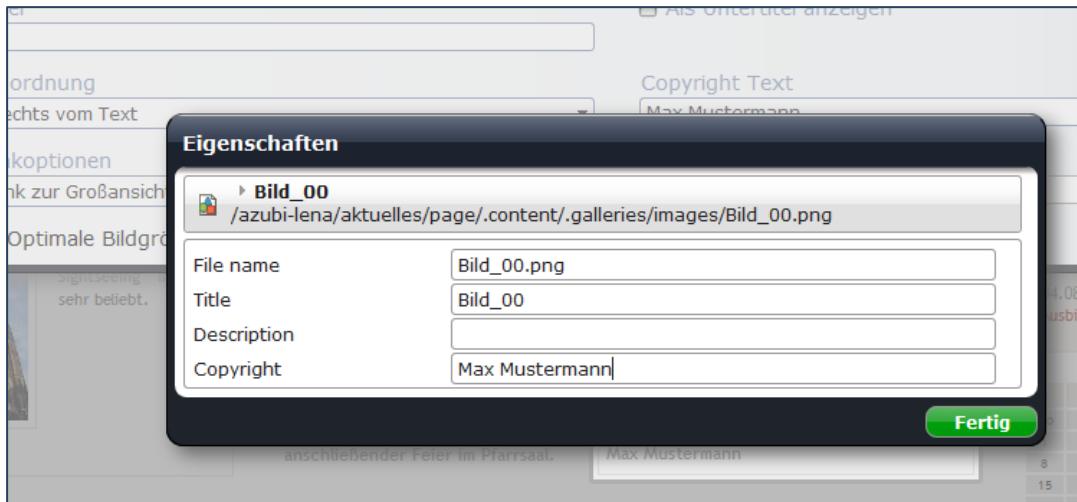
Als Untertitel anzeigen

ordnung
echts vom Text

Copyright Text
Max Mustermann

koptionen
nk zur Großansich

Optimale Bildgrö

Sightseeing
sehr beliebt.

Eigenschaften

Bild_00
/azubi-lena/aktuelles/page/.content/.galleries/images/Bild_00.png

| | |
|---|---|
| File name | Bild_00.png |
| Title | Bild_00 |
| Description | |
| Copyright | Max Mustermann |

Fertig

anschließender Feier im Pfarrsaal.

Max Mustermann

4.08
usbi

8
15